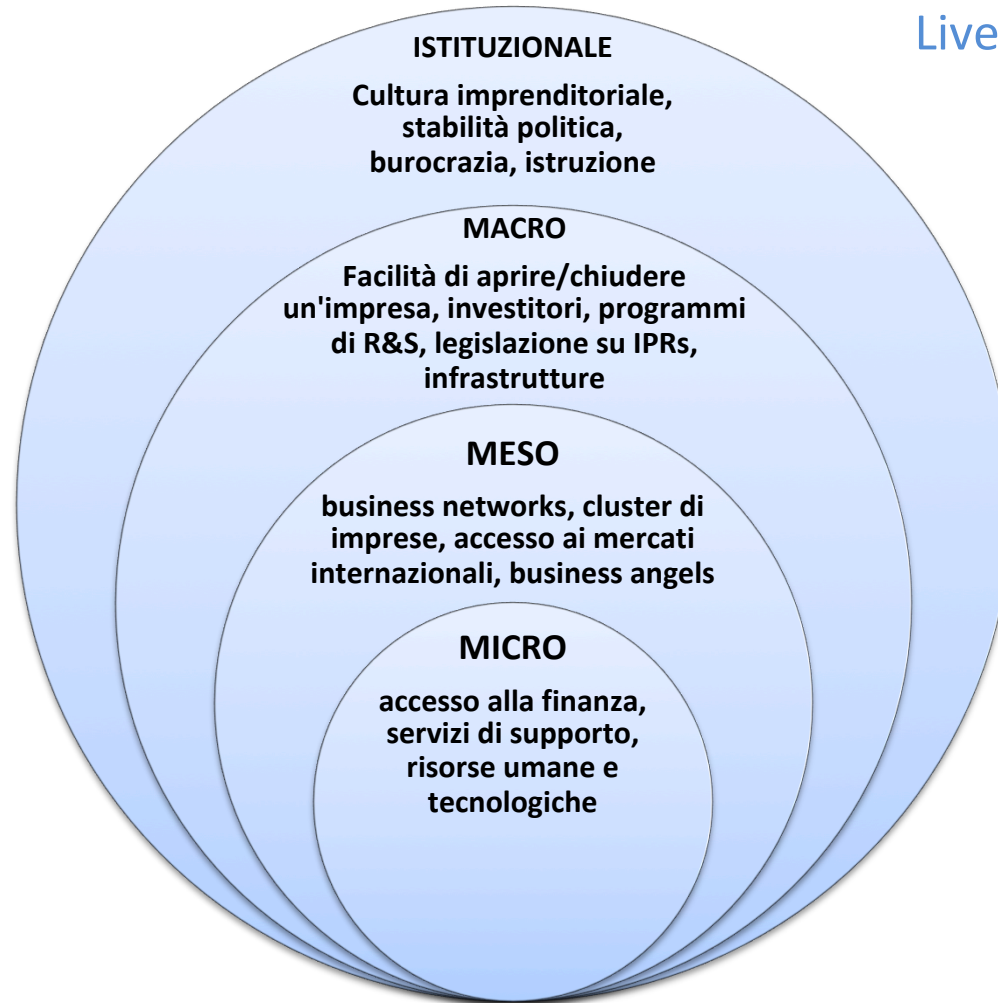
Live

ISTITUZIONALE

Cultura imprenditoriale, stabilità politica, burocrazia, istruzione

MACRO

Facilità di aprire/chiudere un'impresa, investitori, programmi di R&S, legislazione su IPRs, infrastrutture

MESO

business networks, cluster di imprese, accesso ai mercati internazionali, business angels

MICRO

accesso alla finanza, servizi di supporto, risorse umane e tecnologiche